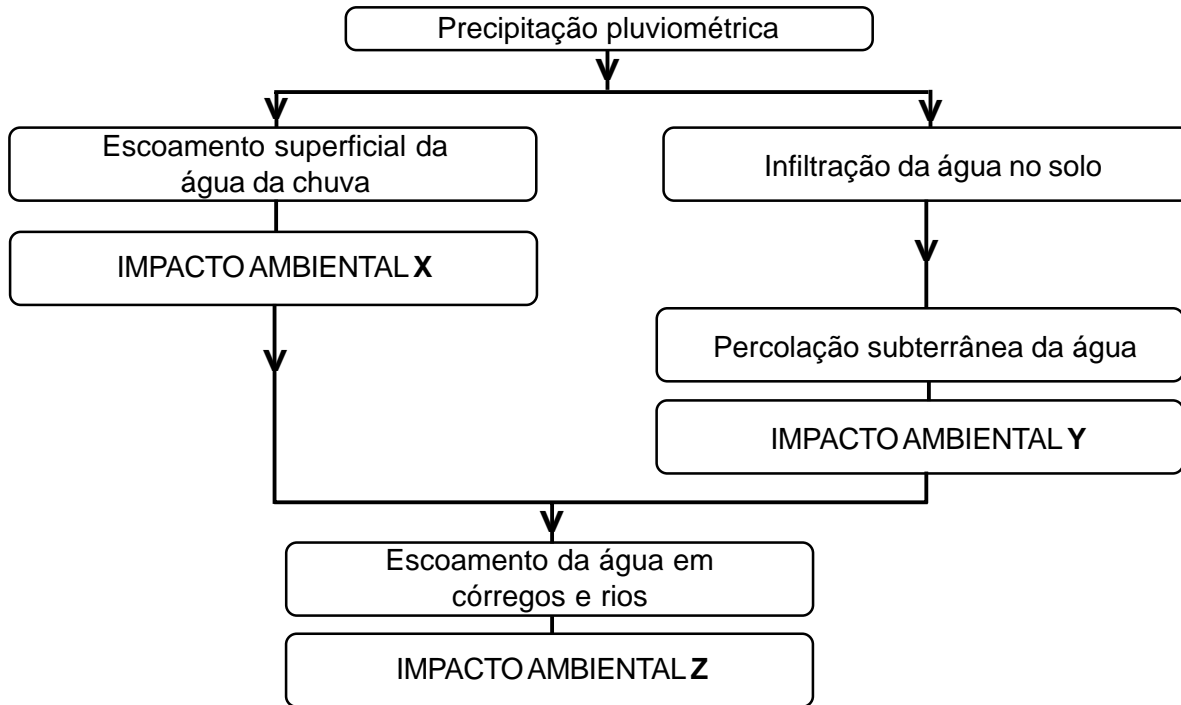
Precipitação pluviométrica

Escoamento superficial da água da chuva

Infiltração da água no solo

IMPACTO AMBIENTAL **X**

Percolação subterrânea da água

IMPACTO AMBIENTAL **Y**

Escoamento da água em córregos e rios

IMPACTO AMBIENTAL **Z**